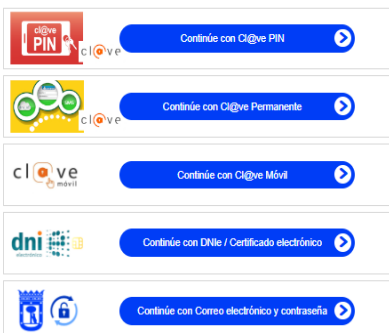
cl@ve PIN
cl@ve
Continúe con Cl@ve PIN

cl@ve
Continúe con Cl@ve Permanente

cl@ve móvil
Continúe con Cl@ve Móvil

dni electrónico
Continúe con DNIe / Certificado electrónico

Continúe con Correo electrónico y contraseña